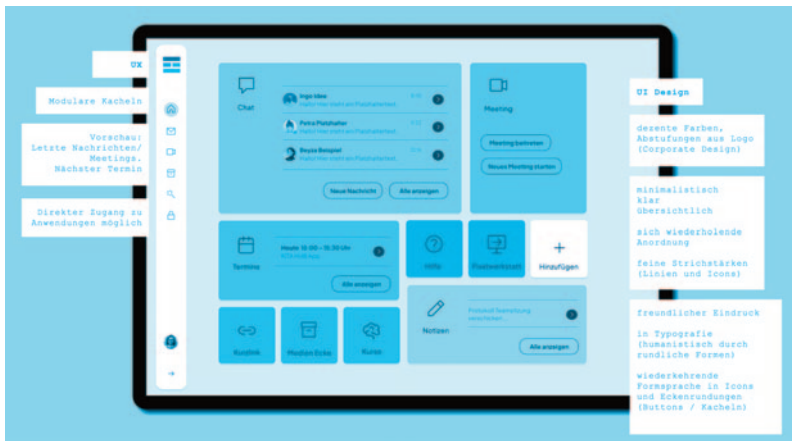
UX

Modulare Kacheln

Vorschau:
Letzte Nachrichten/
Meetings,
Nächster Termin

Direkter Zugang zu
Anwendungen möglich

Chat

Ingo Idee
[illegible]

Petra Platzhalter
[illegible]

Beyza Beispiel
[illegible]

Neue Nachricht

Alle anzeigen

Meeting

Meeting beitreten

Neues Meeting starten

Termine

Heute 10:00 – 11:30 Uhr
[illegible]

Alle anzeigen

Hilfe

Plattwerkstatt

Hinzufügen

Notizen

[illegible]

Alle anzeigen

Kurzlink

Medien Ecke

Kurse

UI Design

dezente Farben,
Abstufungen aus Logo
(Corporate Design)

minimalistisch
klar
übersichtlich

sich wiederholende
Anordnung

feine Strichstärken
(Linien und Icons)

freundlicher Eindruck

in Typografie
(humanistisch durch
rundliche Formen)

wiederkehrende
Formsprache in Icons
und Eckenrundungen
(Buttons / Kacheln)